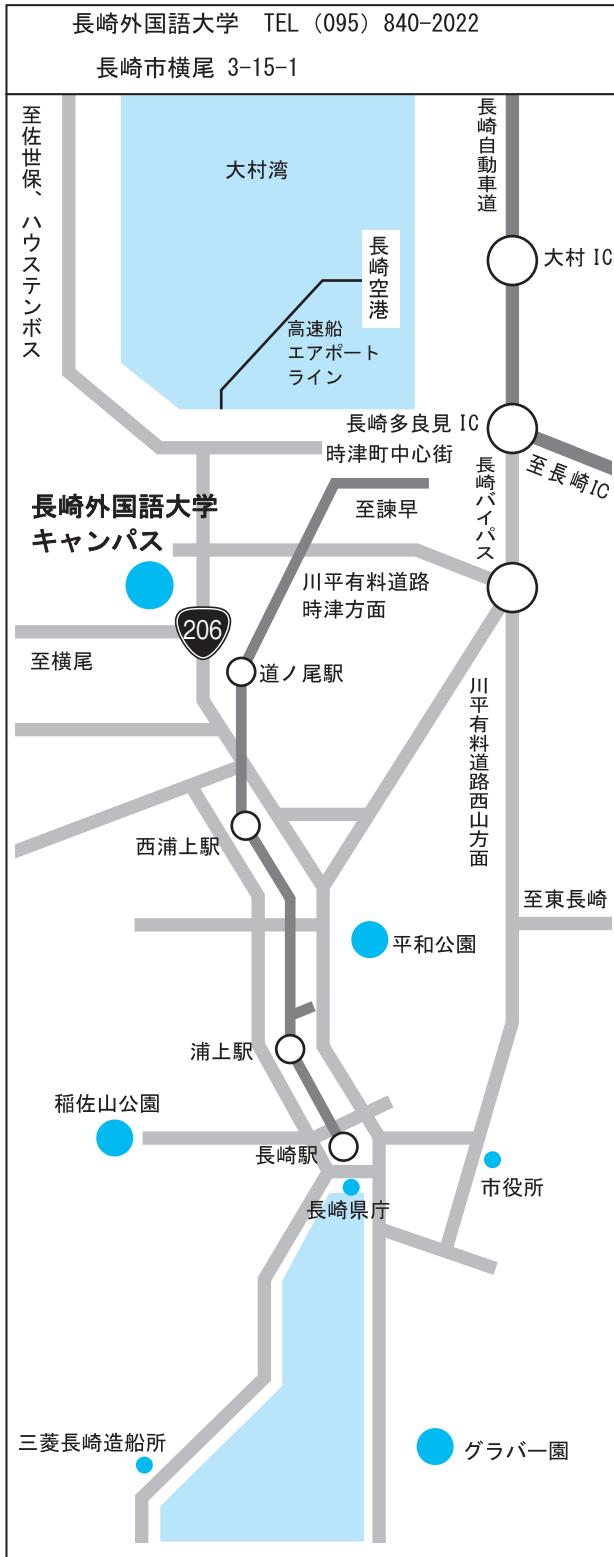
長崎外国語大学　TEL（095）840-2022
長崎市横尾 3-15-1

至佐世保、ハウステンボス

大村湾

長崎空港

高速船
エアポート
ライン

長崎自動車道

大村 IC

長崎多良見 IC

至長崎IC

時津町中心街

長崎バイパス

至諫早

長崎外国語大学
キャンパス

川平有料道路
時津方面

206

至横尾

道ノ尾駅

川平有料道路西山方面

西浦上駅

至東長崎

平和公園

浦上駅

稲佐山公園

長崎駅

市役所

長崎県庁

三菱長崎造船所

グラバー園